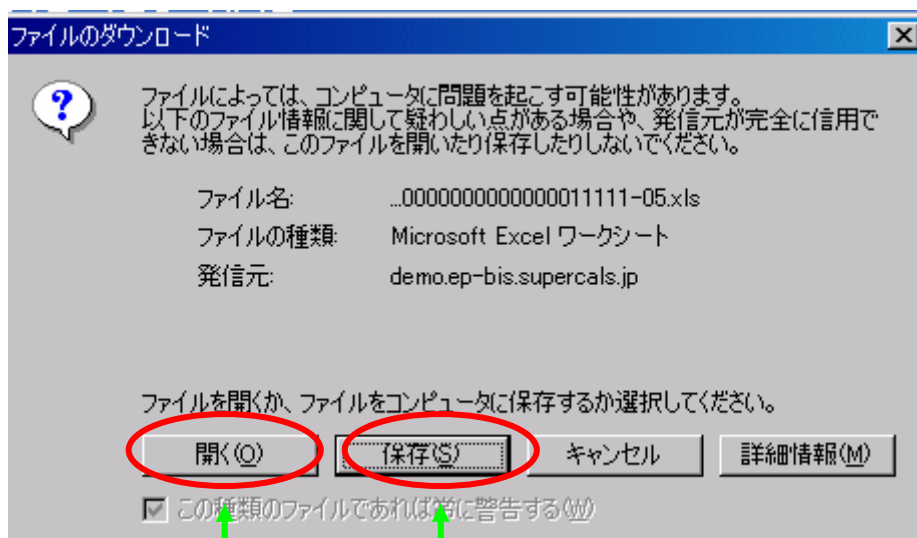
ファイルのダウンロード

?

ファイルによっては、コンピュータに問題を起こす可能性があります。以下のファイル情報に関して疑わしい点がある場合や、発信元が完全に信用できない場合は、このファイルを開いたり保存したりしないでください。

ファイル名: ...000000000000011111-05.xls

ファイルの種類: Microsoft Excel ワークシート

発信元: demo.ep-bis.supercals.jp

ファイルを開くか、ファイルをコンピュータに保存するか選択してください。

開く(O)
保存(S)
キャンセル
詳細情報(M)

この種類のファイルであれば常に警告する(W)